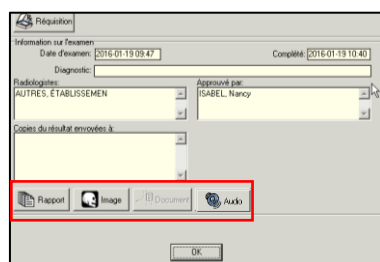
Réquisition

Information sur l'examen

Date d'examen: 2016-01-19 09:47

Complété: 2016-01-19 10:40

Diagnostic:

Radiologistes:

AUTRES, ÉTABLISSEMEN

Approuvé par:

ISABEL, Nancy

Copies du résultat envoyées à:

Rapport

Image

Document

Audio

OK